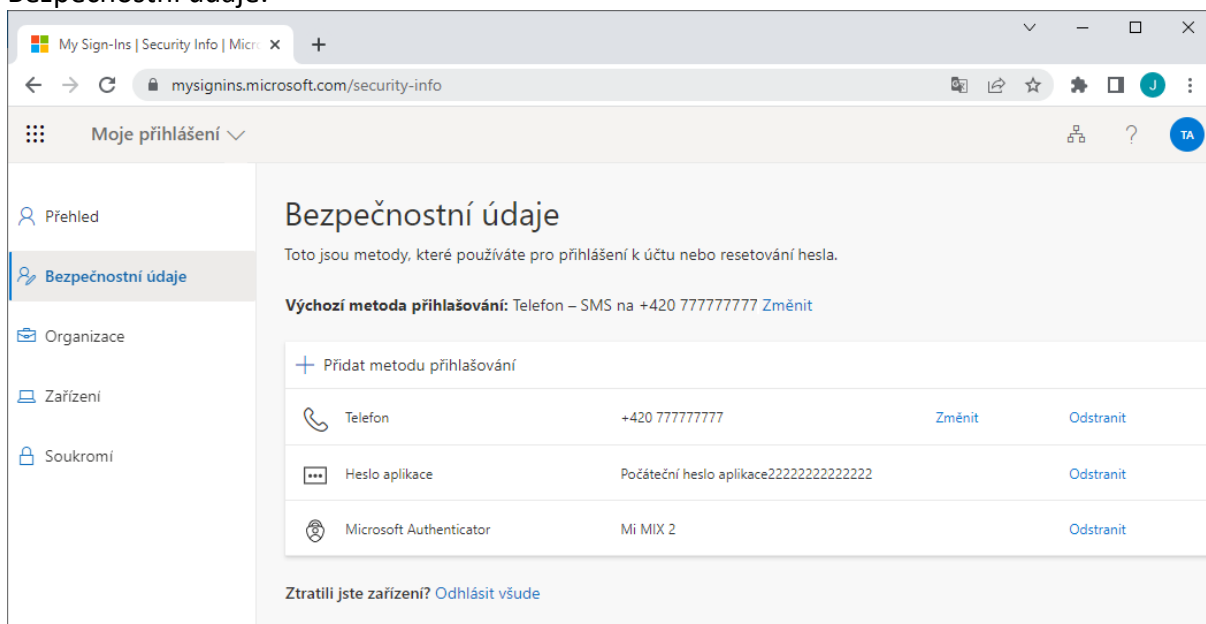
Bezpečnostní údaje:

My Sign-Ins | Security Info | Micr
mysignins.microsoft.com/security-info
J

Moje přihlášení
TA

Přehled
Bezpečnostní údaje
Organizace
Zařízení
Soukromí

Bezpečnostní údaje
Toto jsou metody, které používáte pro přihlášení k účtu nebo resetování hesla.

**Výchozí metoda přihlašování:** Telefon – SMS na +420 777777777 Změnit

+ Přidat metodu přihlašování

| | | | |
|---|---|---|---|
| Telefon | +420 777777777 | Změnit | Odstranit |
| Heslo aplikace | Počáteční heslo aplikace2222222222222 | | Odstranit |
| Microsoft Authenticator | Mi MIX 2 | | Odstranit |

**Ztratili jste zařízení?** Odhlásit všude